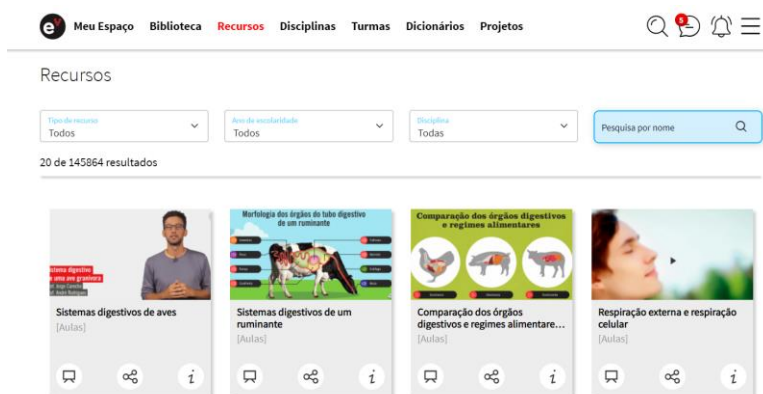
e Meu Espaço Biblioteca Recursos Disciplinas Turmas Dicionários Projetos

5

Recursos

Tipo de recurso
Todos

Ano de escolaridade
Todos

Disciplina
Todas

Pesquisa por nome

20 de 145864 resultados

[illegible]istema digestivo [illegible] uma ave granívora
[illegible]

Sistemas digestivos de aves
[Aulas]

Morfologia dos órgãos do tubo digestivo de um ruminante

Sistemas digestivos de um ruminante
[Aulas]

Comparação dos órgãos digestivos e regimes alimentares

Comparação dos órgãos digestivos e regimes alimentare...
[Aulas]

Respiração externa e respiração celular
[Aulas]

i i i i